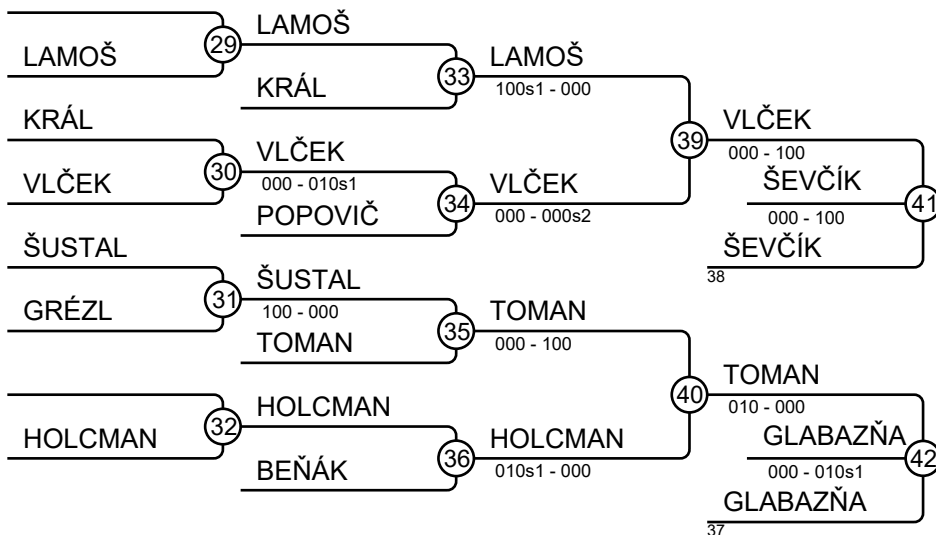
LAMOŠ
29
LAMOŠ
KRÁL
33
LAMOŠ
100s1 - 000
KRÁL
VLČEK
30
VLČEK
000 - 010s1
POPOVIČ
34
VLČEK
000 - 000s2
39
VLČEK
000 - 100
ŠEVČÍK
000 - 100
41
ŠEVČÍK
38
ŠUSTAL
GRÉZL
31
ŠUSTAL
100 - 000
TOMAN
35
TOMAN
000 - 100
HOLCMAN
32
HOLCMAN
BEŇÁK
36
HOLCMAN
010s1 - 000
40
TOMAN
010 - 000
GLABAZŇA
000 - 010s1
42
GLABAZŇA
37